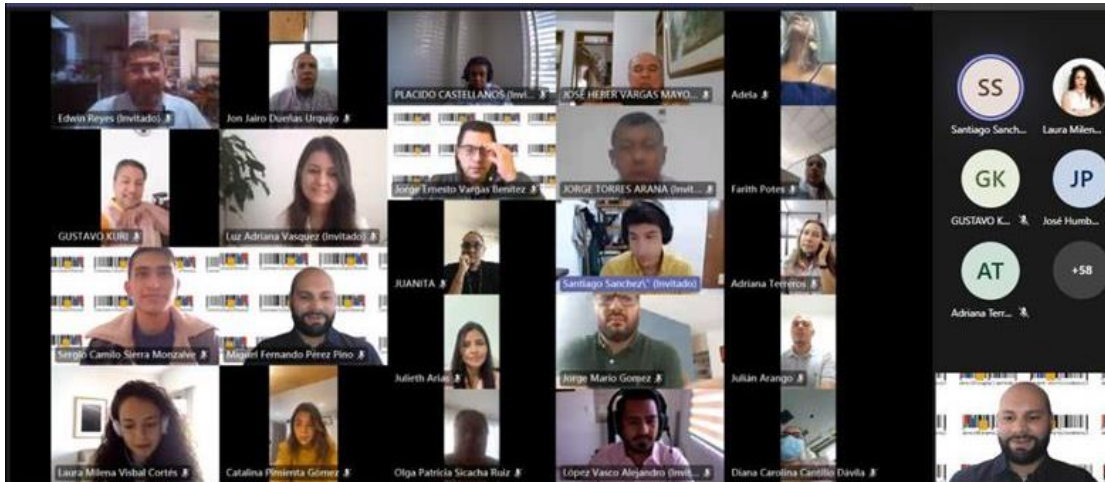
Edwin Reyes (Invitado)
Jon Jairo Dueñas Urquijo
PLACIDO CASTELLANOS (Invit...
JOSE HEBER VARGAS MAYO...
Adela
GUSTAVO KURI
Luz Adriana Vasquez (Invitado)
Jorge Ernesto Vargas Benitez
JORGE TORRES ARANA (Invit...
Farith Potes
JUANITA
Santiago Sanchez\' (Invitado)
Adriana Terreros
Sergio Camilo Sierra Monzalve
Miguel Fernando Pérez Pino
Julieth Arias
Jorge Mario Gomez
Julián Arango
Laura Milena Visbal Cortés
Catalina Pimienta Gómez
Olga Patricia Sicacha Ruiz
López Vasco Alejandro (Invit...
Diana Carolina Cantillo Dávila
SS
Santiago Sanch...
Laura Milen...
GK
GUSTAVO K...
JP
José Humb...
AT
Adriana Terr...
+58